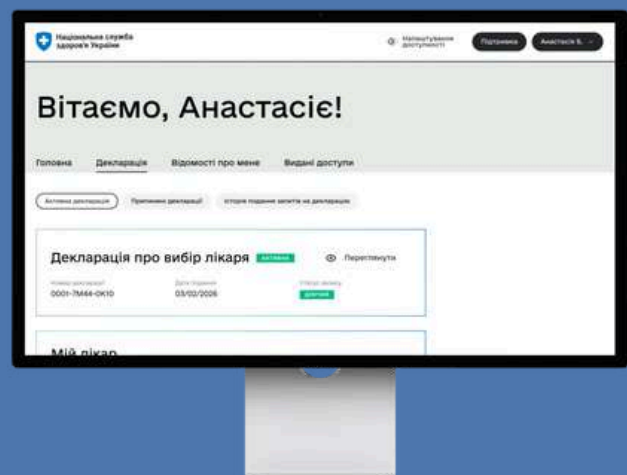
Національна служба здоров'я України

Налаштування доступності

Підтримка

Анастасія Б.

Вітаємо, Анастасіє!

Головна

Декларація

Відомості про мене

Видані доступи

Активна декларація

Припинені декларації

Історія подання запитів на декларацію

Декларація про вибір лікаря

Активна

Переглянути

Номер декларації

0001-7M44-OK10

Дата подання

03/02/2026

Статус запиту

Діючий

Мій лікар